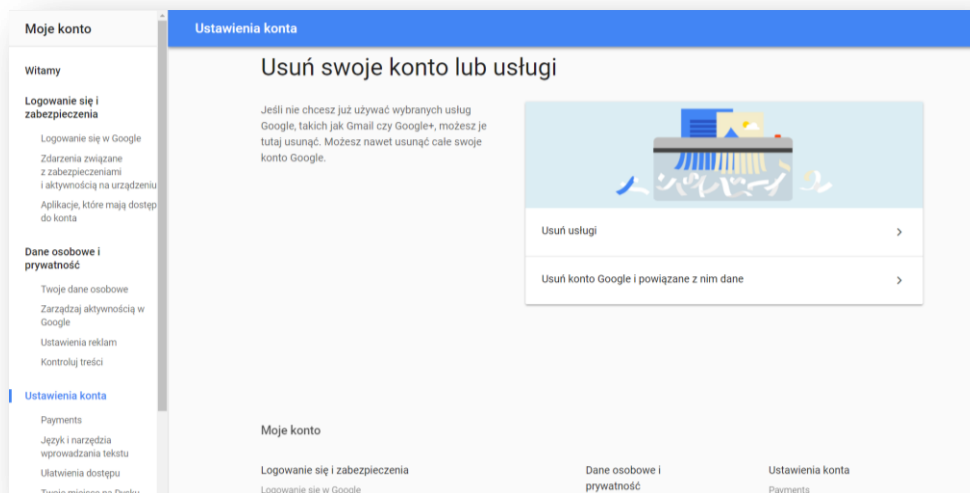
Moje konto

Witamy

Logowanie się i zabezpieczenia

Logowanie się w Google

Zdarzenia związane z zabezpieczeniami i aktywnością na urządzeniu

Aplikacje, które mają dostęp do konta

Dane osobowe i prywatność

Twoje dane osobowe

Zarządzaj aktywnością w Google

Ustawienia reklam

Kontroluj treści

Ustawienia konta

Payments

Język i narzędzia wprowadzania tekstu

Ułatwienia dostępu

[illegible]

Ustawienia konta

Usuń swoje konto lub usługi

Jeśli nie chcesz już używać wybranych usług Google, takich jak Gmail czy Google+, możesz je tutaj usunąć. Możesz nawet usunąć całe swoje konto Google.

Usuń usługi

Usuń konto Google i powiązane z nim dane

Moje konto

Logowanie się i zabezpieczenia

Logowanie się w Google

Dane osobowe i prywatność

Ustawienia konta

Payments